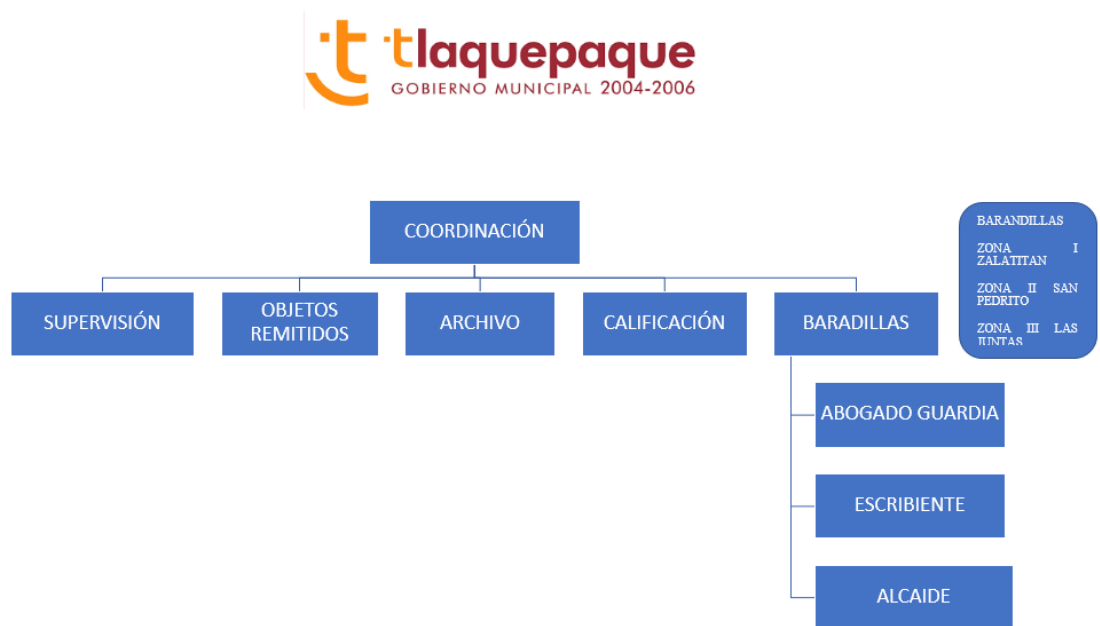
tlaquepaque
GOBIERNO MUNICIPAL 2004-2006

COORDINACIÓN

SUPERVISIÓN

OBJETOS REMITIDOS

ARCHIVO

CALIFICACIÓN

BARADILLAS

ABOGADO GUARDIA

ESCRIBIENTE

ALCAIDE

BARANDILLAS

ZONA I ZALATITAN

ZONA II SAN PEDRITO

ZONA III LAS JUNTAS